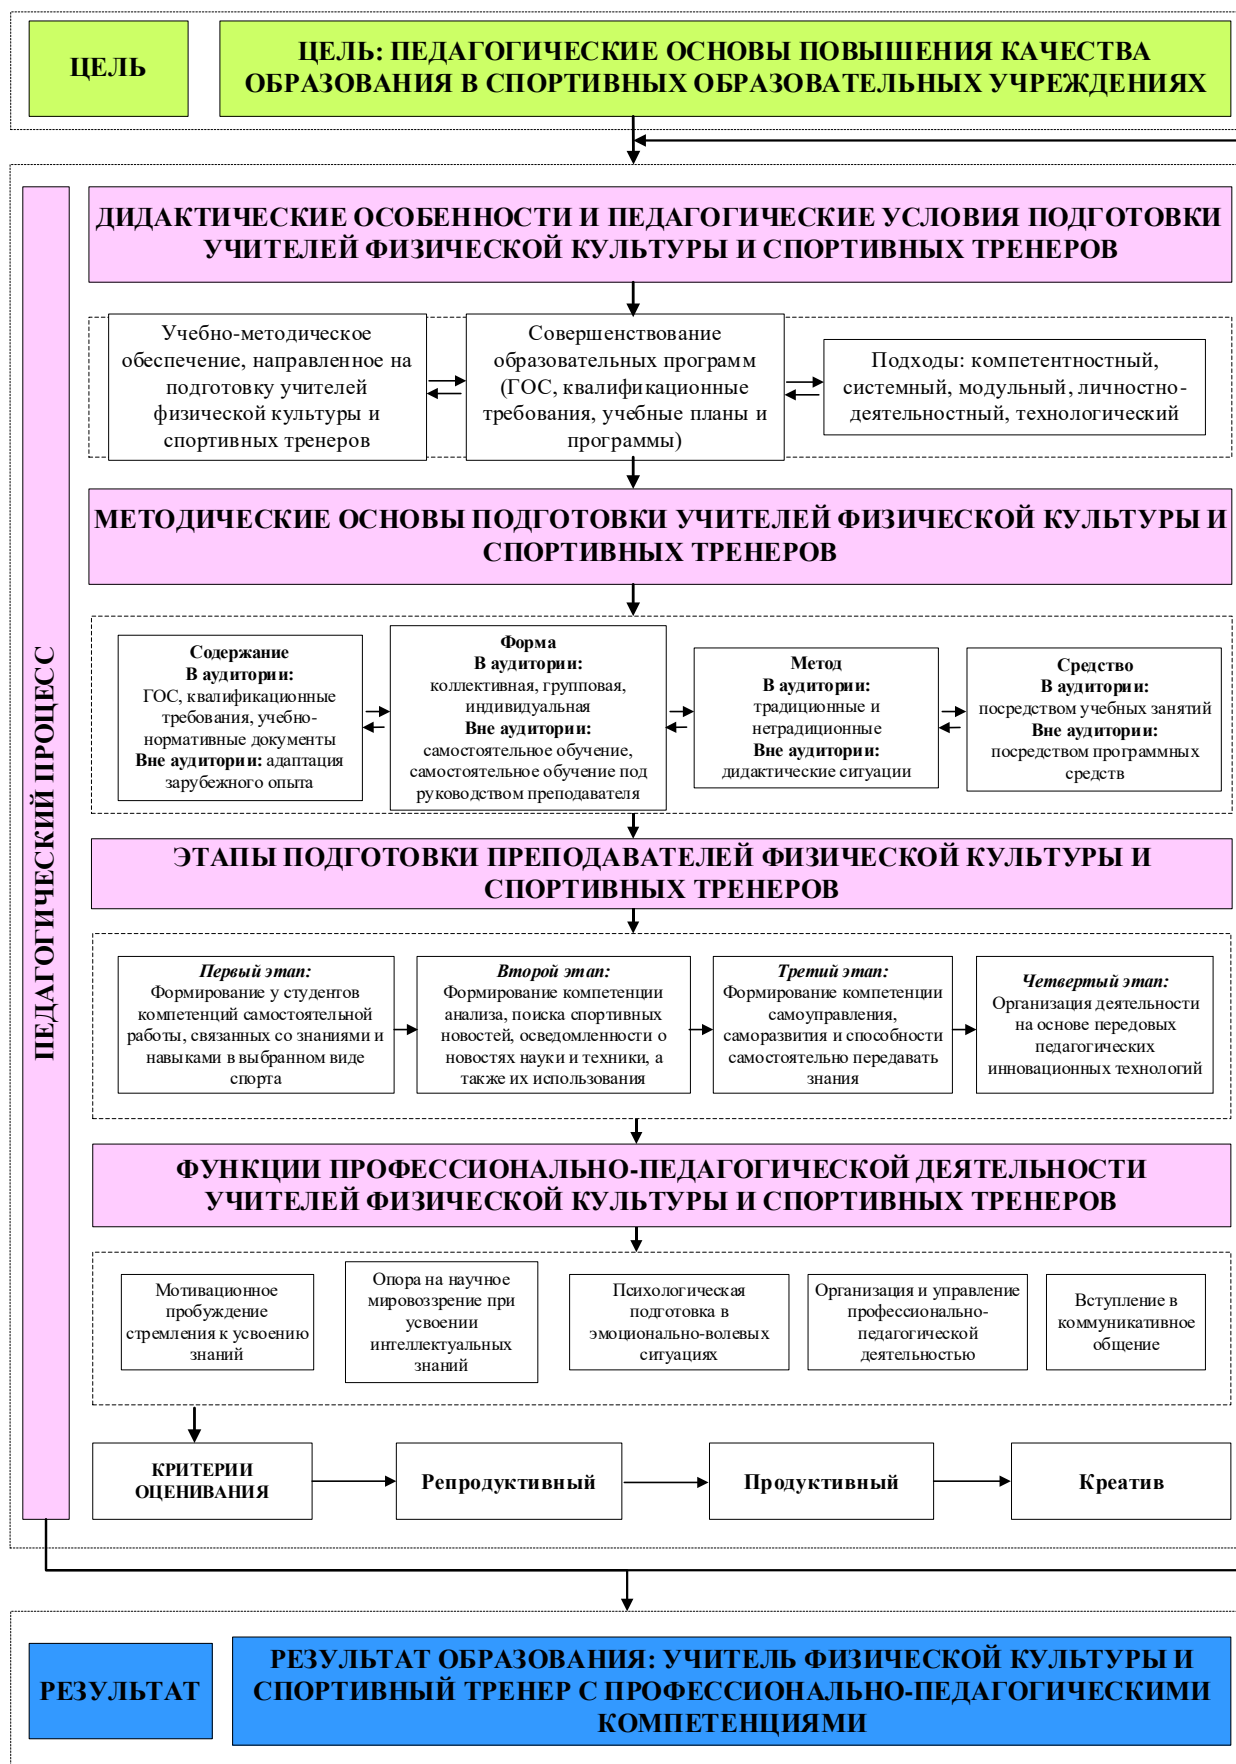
ЦЕЛЬ

ЦЕЛЬ: ПЕДАГОГИЧЕСКИЕ ОСНОВЫ ПОВЫШЕНИЯ КАЧЕСТВА ОБРАЗОВАНИЯ В СПОРТИВНЫХ ОБРАЗОВАТЕЛЬНЫХ УЧРЕЖДЕНИЯХ

ПЕДАГОГИЧЕСКИЙ ПРОЦЕСС

ДИДАКТИЧЕСКИЕ ОСОБЕННОСТИ И ПЕДАГОГИЧЕСКИЕ УСЛОВИЯ ПОДГОТОВКИ УЧИТЕЛЕЙ ФИЗИЧЕСКОЙ КУЛЬТУРЫ И СПОРТИВНЫХ ТРЕНЕРОВ

Учебно-методическое обеспечение, направленное на подготовку учителей физической культуры и спортивных тренеров

Совершенствование образовательных программ (ГОС, квалификационные требования, учебные планы и программы)

Подходы: компетентностный, системный, модульный, личностно-деятельностный, технологический

МЕТОДИЧЕСКИЕ ОСНОВЫ ПОДГОТОВКИ УЧИТЕЛЕЙ ФИЗИЧЕСКОЙ КУЛЬТУРЫ И СПОРТИВНЫХ ТРЕНЕРОВ

Содержание
В аудитории:
ГОС, квалификационные требования, учебно-нормативные документы
Вне аудитории: адаптация зарубежного опыта

Форма
В аудитории:
коллективная, групповая, индивидуальная
Вне аудитории:
самостоятельное обучение, самостоятельное обучение под руководством преподавателя

Метод
В аудитории:
традиционные и нетрадиционные
Вне аудитории:
дидактические ситуации

Средство
В аудитории:
посредством учебных занятий
Вне аудитории:
посредством программных средств

ЭТАПЫ ПОДГОТОВКИ ПРЕПОДАВАТЕЛЕЙ ФИЗИЧЕСКОЙ КУЛЬТУРЫ И СПОРТИВНЫХ ТРЕНЕРОВ

Первый этап:
Формирование у студентов компетенций самостоятельной работы, связанных со знаниями и навыками в выбранном виде спорта

Второй этап:
Формирование компетенции анализа, поиска спортивных новостей, осведомленности о новостях науки и техники, а также их использования

Третий этап:
Формирование компетенции самоуправления, саморазвития и способности самостоятельно передавать знания

Четвертый этап:
Организация деятельности на основе передовых педагогических инновационных технологий

ФУНКЦИИ ПРОФЕССИОНАЛЬНО-ПЕДАГОГИЧЕСКОЙ ДЕЯТЕЛЬНОСТИ УЧИТЕЛЕЙ ФИЗИЧЕСКОЙ КУЛЬТУРЫ И СПОРТИВНЫХ ТРЕНЕРОВ

Мотивационное пробуждение стремления к усвоению знаний

Опора на научное мировоззрение при усвоении интеллектуальных знаний

Психологическая подготовка в эмоционально-волевых ситуациях

Организация и управление профессионально-педагогической деятельностью

Вступление в коммуникативное общение

КРИТЕРИИ ОЦЕНИВАНИЯ

Репродуктивный

Продуктивный

Креатив

РЕЗУЛЬТАТ

РЕЗУЛЬТАТ ОБРАЗОВАНИЯ: УЧИТЕЛЬ ФИЗИЧЕСКОЙ КУЛЬТУРЫ И СПОРТИВНЫЙ ТРЕНЕР С ПРОФЕССИОНАЛЬНО-ПЕДАГОГИЧЕСКИМИ КОМПЕТЕНЦИЯМИ